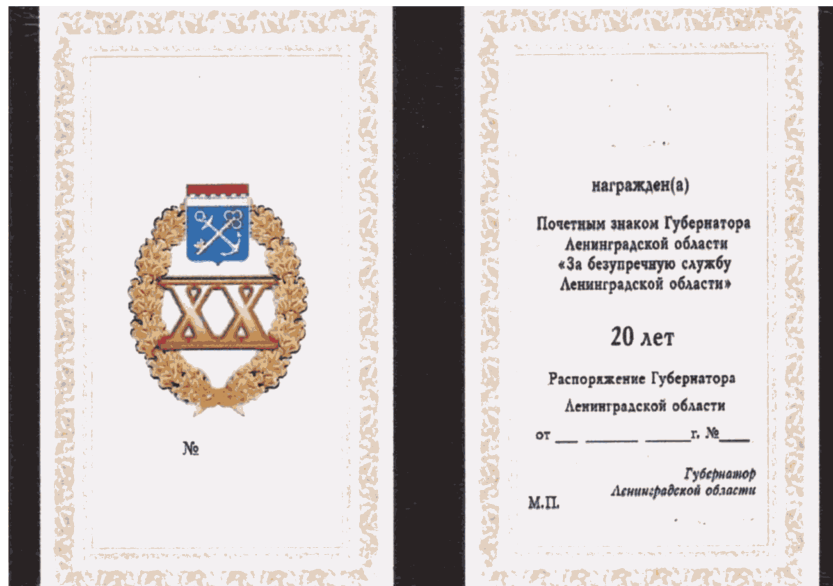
XX

№

награжден(а)

Почетным знаком Губернатора Ленинградской области «За безупречную службу Ленинградской области»

20 лет

Распоряжение Губернатора Ленинградской области

от ___ ______ _____г. №____

Губернатор Ленинградской области

М.П.